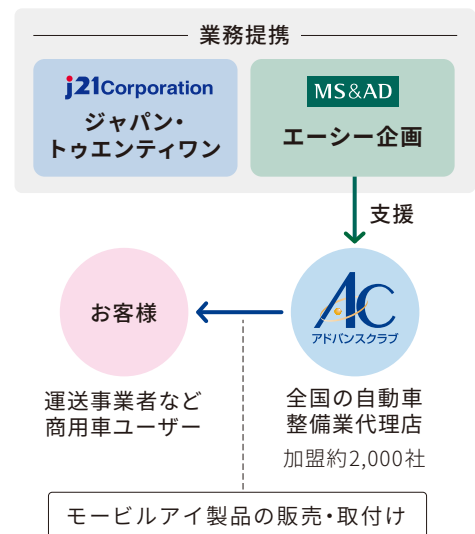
業務提携

j21Corporation
ジャパン・トゥエンティワン

MS&AD
エーシー企画

支援

お客様

AC
アドバンスクラブ

運送事業者など商用車ユーザー

全国の自動車整備業代理店
加盟約2,000社

モービルアイ製品の販売・取付け